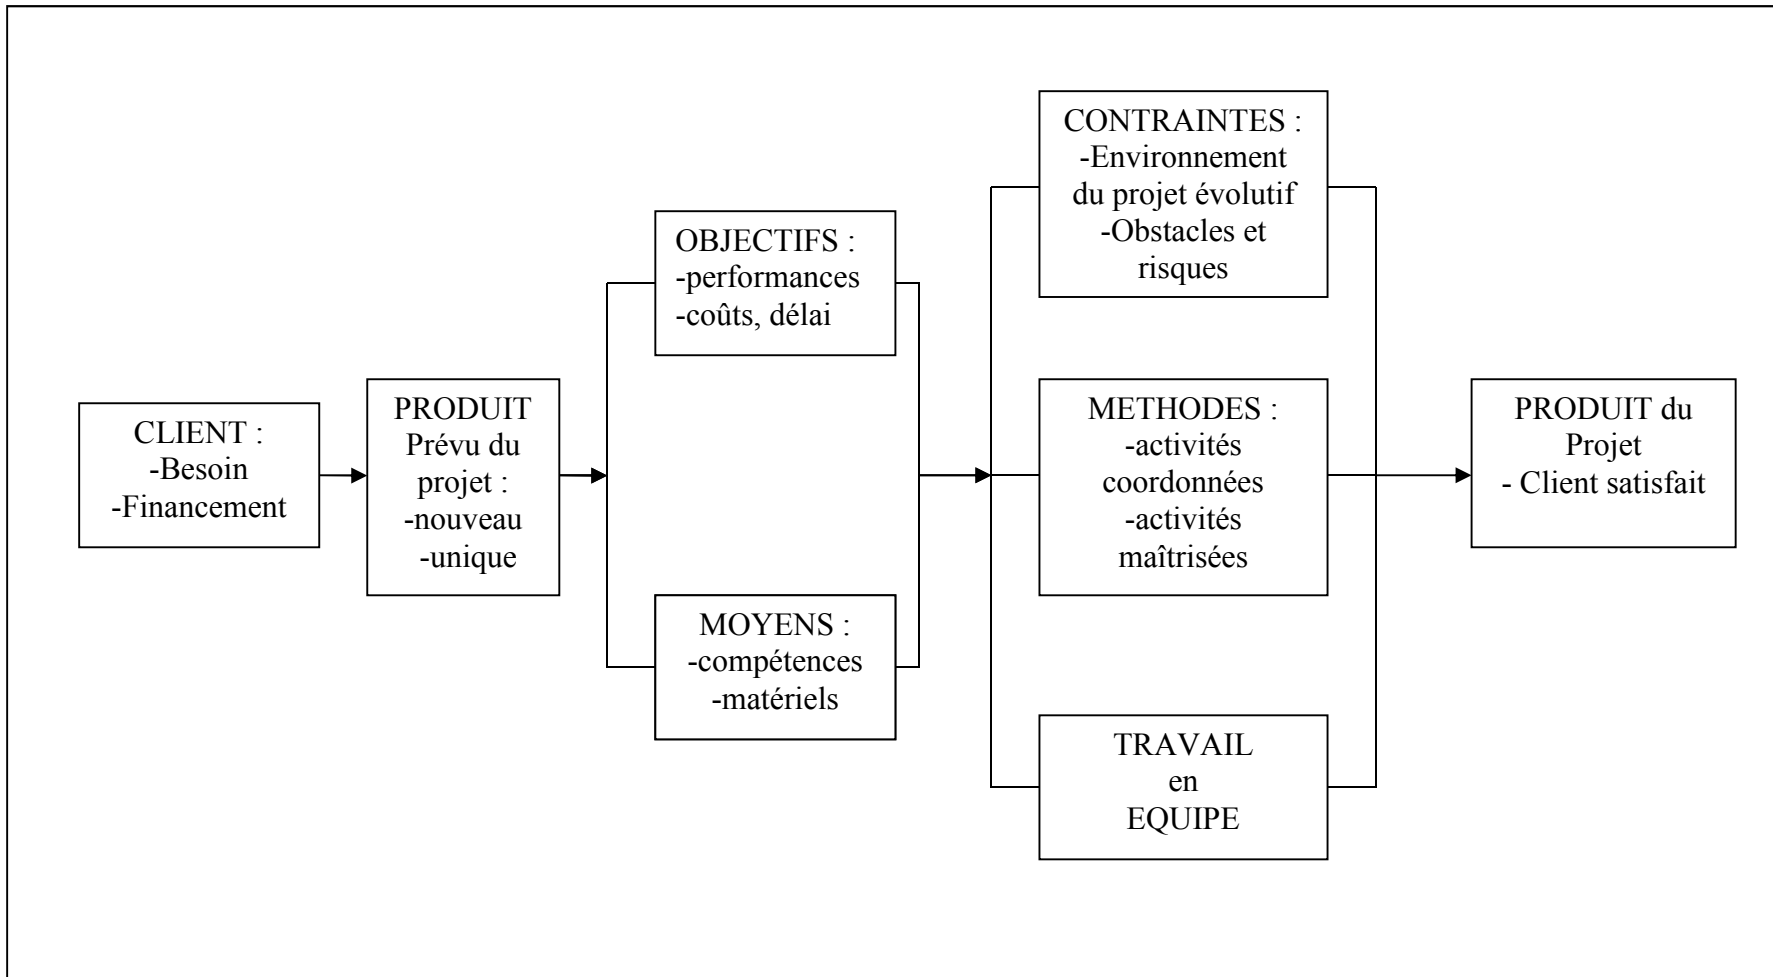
CLIENT :
-Besoin
-Financement

PRODUIT
Prévu du projet :
-nouveau
-unique

OBJECTIFS :
-performances
-coûts, délai

MOYENS :
-compétences
-matériels

CONTRAINTES :
-Environnement du projet évolutif
-Obstacles et risques

METHODES :
-activités coordonnées
-activités maîtrisées

TRAVAIL
en
EQUIPE

PRODUIT du Projet
- Client satisfait